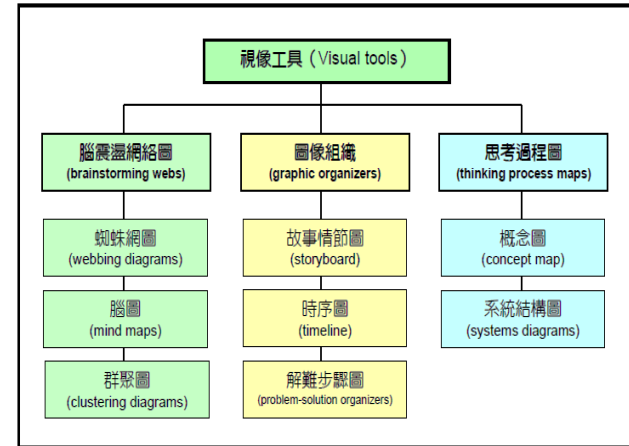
視像工具（Visual tools）

腦震盪網絡圖
(brainstorming webs)

蜘蛛網圖
(webbing diagrams)

腦圖
(mind maps)

群聚圖
(clustering diagrams)

圖像組織
(graphic organizers)

故事情節圖
(storyboard)

時序圖
(timeline)

解難步驟圖
(problem-solution organizers)

思考過程圖
(thinking process maps)

概念圖
(concept map)

系統結構圖
(systems diagrams)